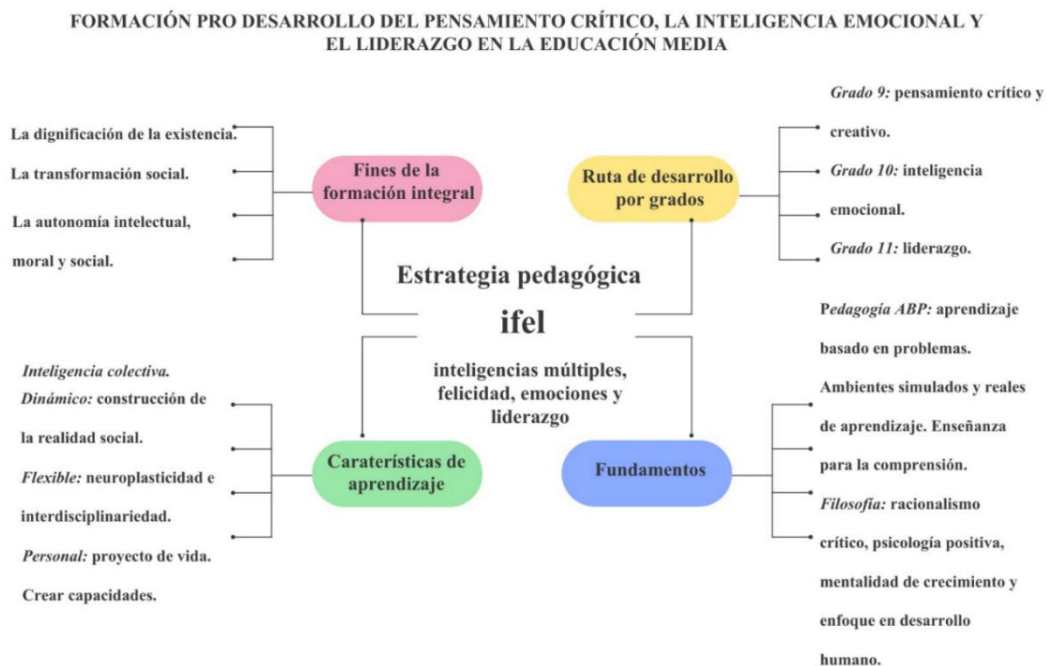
FORMACIÓN PRO DESARROLLO DEL PENSAMIENTO CRÍTICO, LA INTELIGENCIA EMOCIONAL Y EL LIDERAZGO EN LA EDUCACIÓN MEDIA

La dignificación de la existencia.

La transformación social.

La autonomía intelectual, moral y social.

Fines de la formación integral

Ruta de desarrollo por grados

*Grado 9:* pensamiento crítico y creativo.

*Grado 10:* inteligencia emocional.

*Grado 11:* liderazgo.

Estrategia pedagógica

ifel

inteligencias múltiples, felicidad, emociones y liderazgo

*Inteligencia colectiva.*

*Dinámico:* construcción de la realidad social.

*Flexible:* neuroplasticidad e interdisciplinariedad.

*Personal:* proyecto de vida.

Crear capacidades.

Caraterísticas de aprendizaje

Fundamentos

*Pedagogía ABP:* aprendizaje basado en problemas.

Ambientes simulados y reales de aprendizaje. Enseñanza para la comprensión.

*Filosofía:* racionalismo crítico, psicología positiva, mentalidad de crecimiento y enfoque en desarrollo humano.